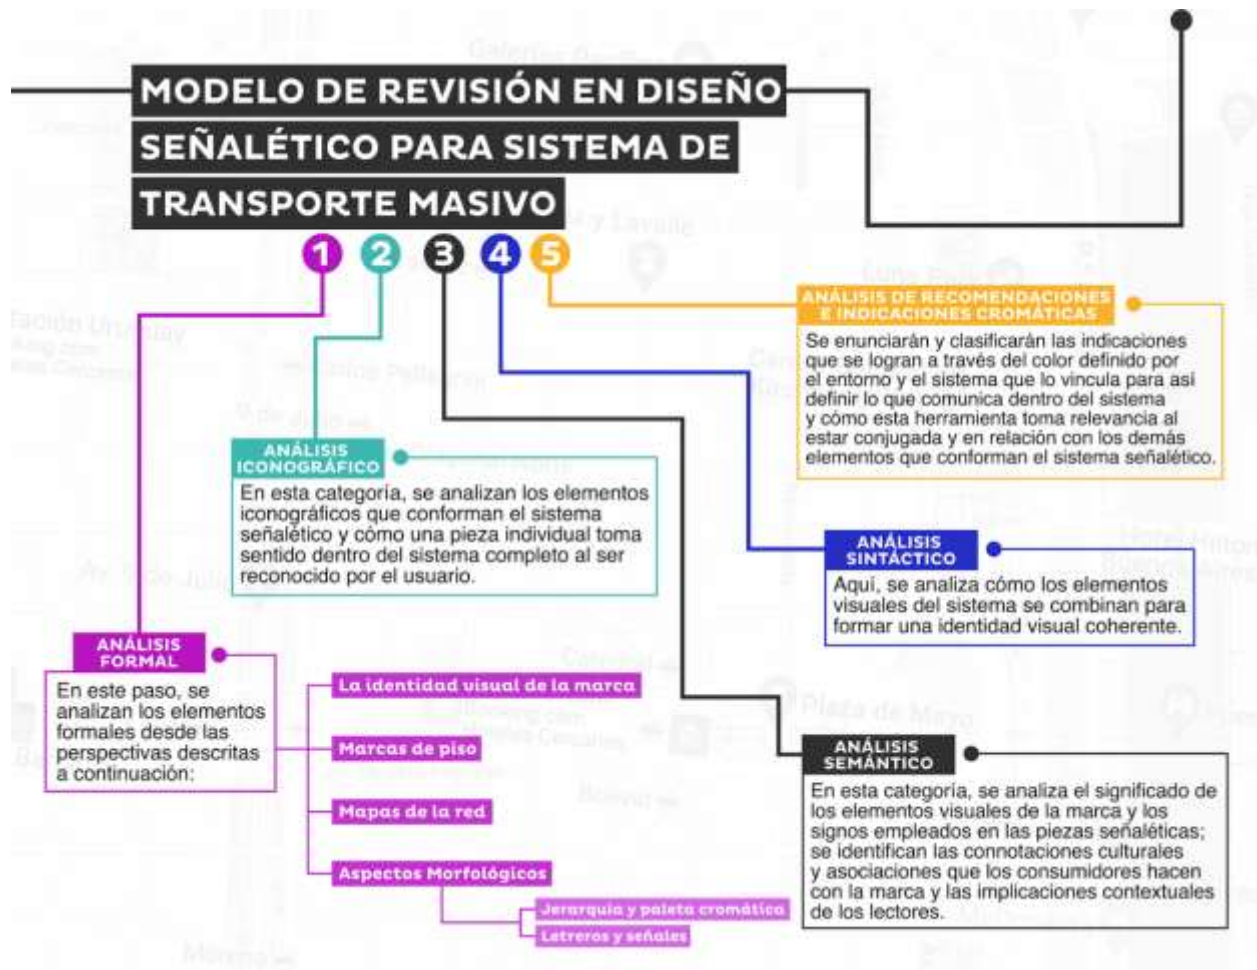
MODELO DE REVISIÓN EN DISEÑO SEÑALÉTICO PARA SISTEMA DE TRANSPORTE MASIVO

1 2 3 4 5

ANÁLISIS DE RECOMENDACIONES E INDICACIONES CROMÁTICAS
Se enunciarán y clasificarán las indicaciones que se logran a través del color definido por el entorno y el sistema que lo vincula para así definir lo que comunica dentro del sistema y cómo esta herramienta toma relevancia al estar conjugada y en relación con los demás elementos que conforman el sistema señalético.

ANÁLISIS ICONOGRÁFICO
En esta categoría, se analizan los elementos iconográficos que conforman el sistema señalético y cómo una pieza individual toma sentido dentro del sistema completo al ser reconocido por el usuario.

ANÁLISIS SINTÁCTICO
Aquí, se analiza cómo los elementos visuales del sistema se combinan para formar una identidad visual coherente.

ANÁLISIS FORMAL
En este paso, se analizan los elementos formales desde las perspectivas descritas a continuación:

La identidad visual de la marca
Marcas de piso
Mapas de la red
Aspectos Morfológicos
Jerarquía y paleta cromática
Letreros y señales

ANÁLISIS SEMÁNTICO
En esta categoría, se analiza el significado de los elementos visuales de la marca y los signos empleados en las piezas señaléticas; se identifican las connotaciones culturales y asociaciones que los consumidores hacen con la marca y las implicaciones contextuales de los lectores.